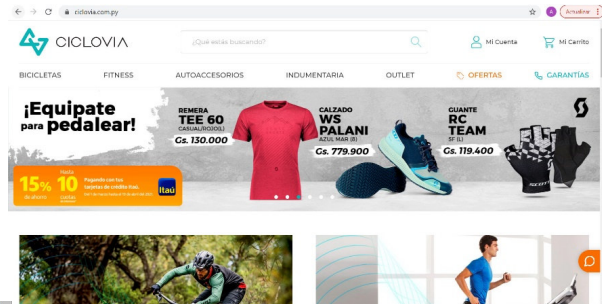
ciclovia.com.py

Actualizar

CICLOVIA

¿Qué estás buscando?

Mi Cuenta

Mi Carrito

BICICLETAS FITNESS AUTOACCESORIOS INDUMENTARIA OUTLET OFERTAS GARANTÍAS

¡Equipate para pedalear!

REMERA TEE 60 CASUAL(ROJO)(L)

Gs. 130.000

CALZADO WS PALANI AZUL MAR (8)

Gs. 779.900

GUANTE RC TEAM SF (L)

Gs. 119.400

15% de ahorro

Hasta 10 cuotas sin interés

Pagando con tus tarjetas de crédito Itaú.

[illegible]

itaú